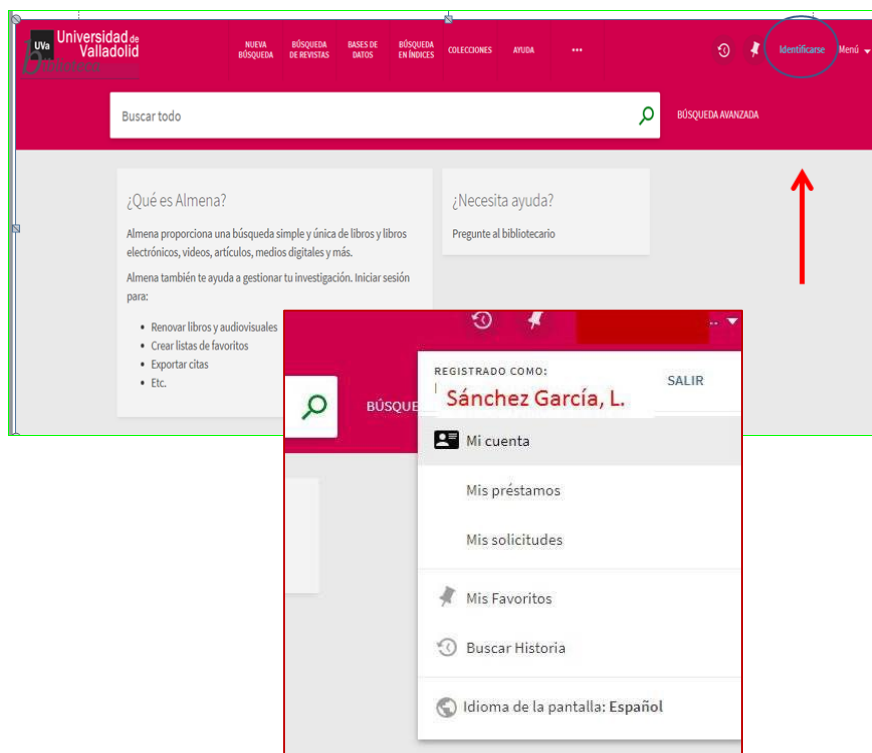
UVa Universidad de Valladolid
biblioteca

NUEVA BÚSQUEDA
BÚSQUEDA DE REVISTAS
BASES DE DATOS
BÚSQUEDA EN ÍNDICES
COLECCIONES
AYUDA
•••
Identificarse
Menú

Buscar todo
BÚSQUEDA AVANZADA

¿Qué es Almena?
Almena proporciona una búsqueda simple y única de libros y libros electrónicos, videos, artículos, medios digitales y más.
Almena también te ayuda a gestionar tu investigación. Iniciar sesión para:
• Renovar libros y audiovisuales
• Crear listas de favoritos
• Exportar citas
• Etc.

¿Necesita ayuda?
Pregunte al bibliotecario

BÚSQUE

REGISTRADO COMO:
Sánchez García, L.
SALIR
Mi cuenta
Mis préstamos
Mis solicitudes
Mis Favoritos
Buscar Historia
Idioma de la pantalla: Español